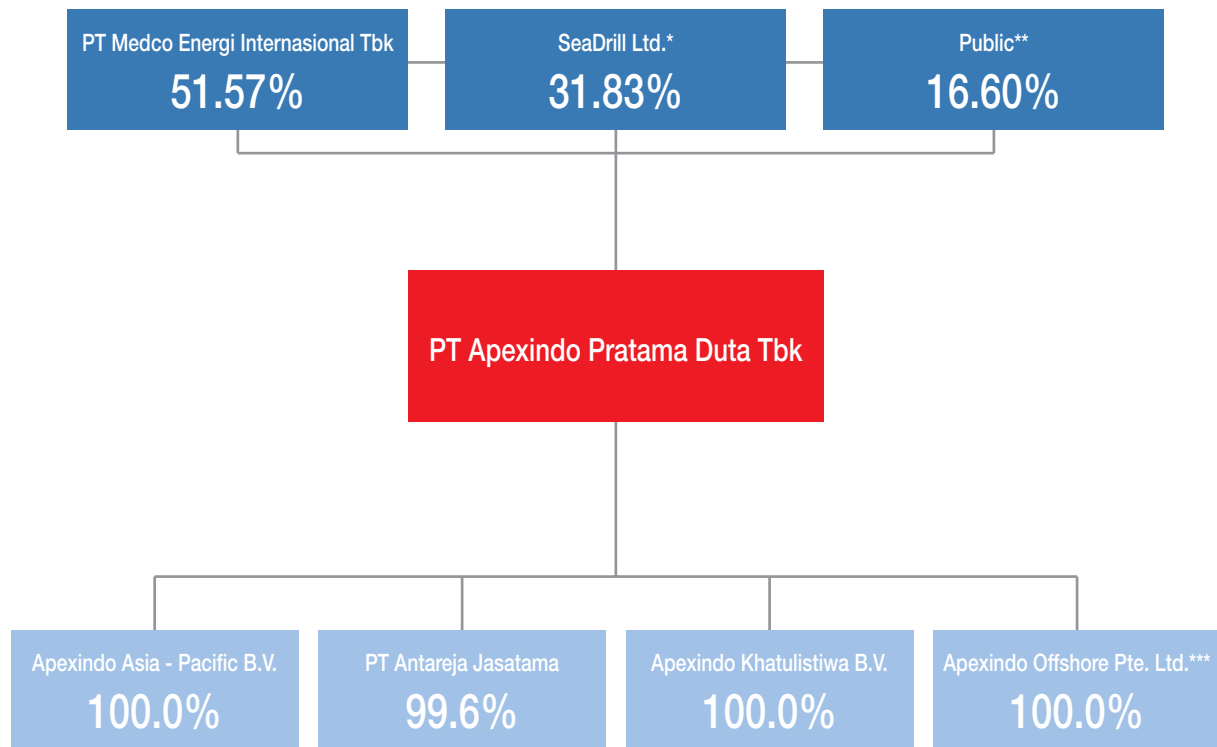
PT Medco Energi Internasional Tbk
51.57%

SeaDrill Ltd.*
31.83%

Public**
16.60%

PT Apexindo Pratama Duta Tbk

Apexindo Asia - Pacific B.V.
100.0%

PT Antareja Jasatama
99.6%

Apexindo Khatulistiwa B.V.
100.0%

Apexindo Offshore Pte. Ltd.***
100.0%